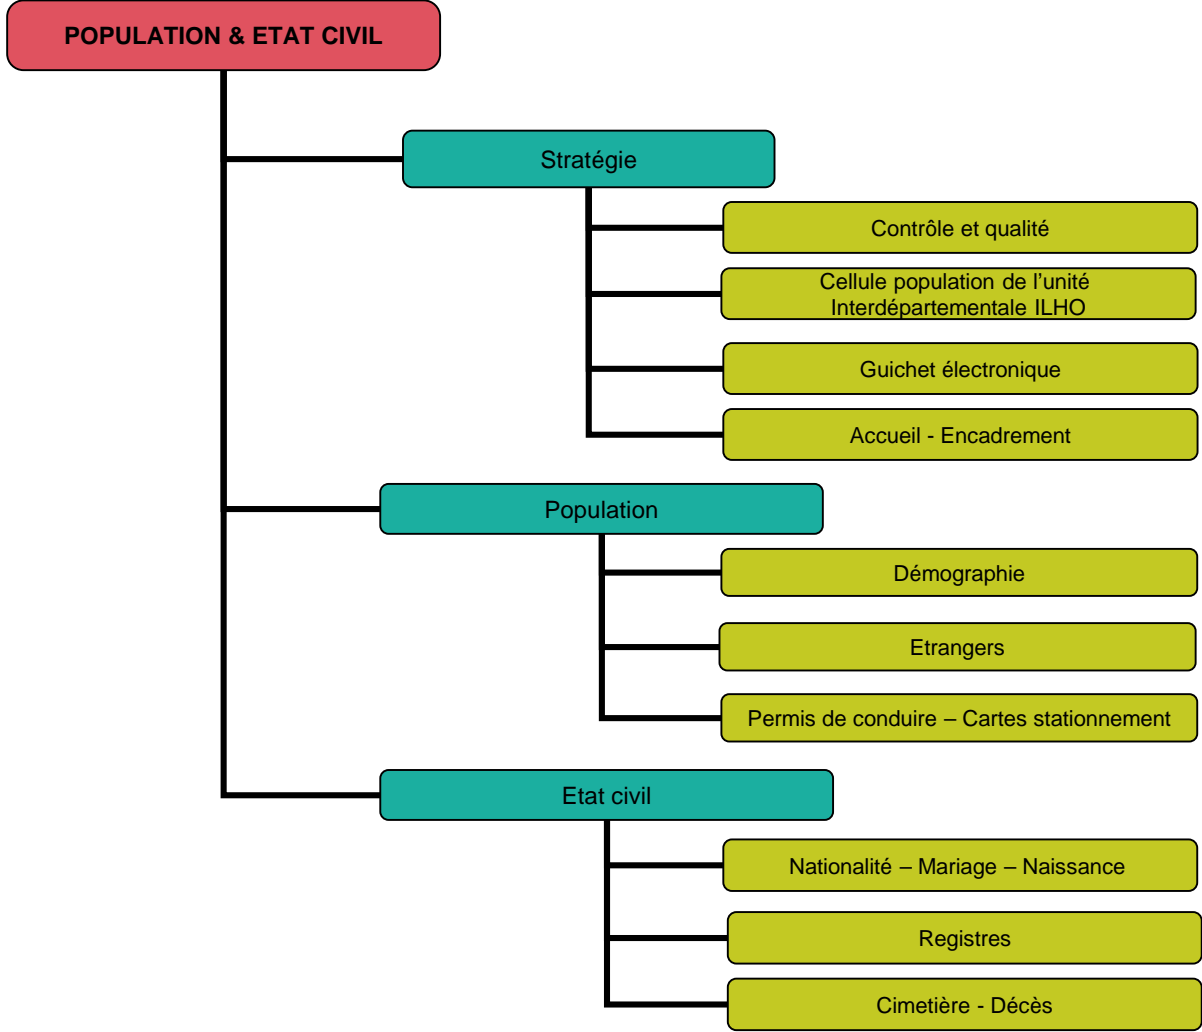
POPULATION & ETAT CIVIL

Stratégie

Contrôle et qualité

Cellule population de l'unité Interdépartementale ILHO

Guichet électronique

Accueil - Encadrement

Population

Démographie

Etrangers

Permis de conduire – Cartes stationnement

Etat civil

Nationalité – Mariage – Naissance

Registres

Cimetière - Décès